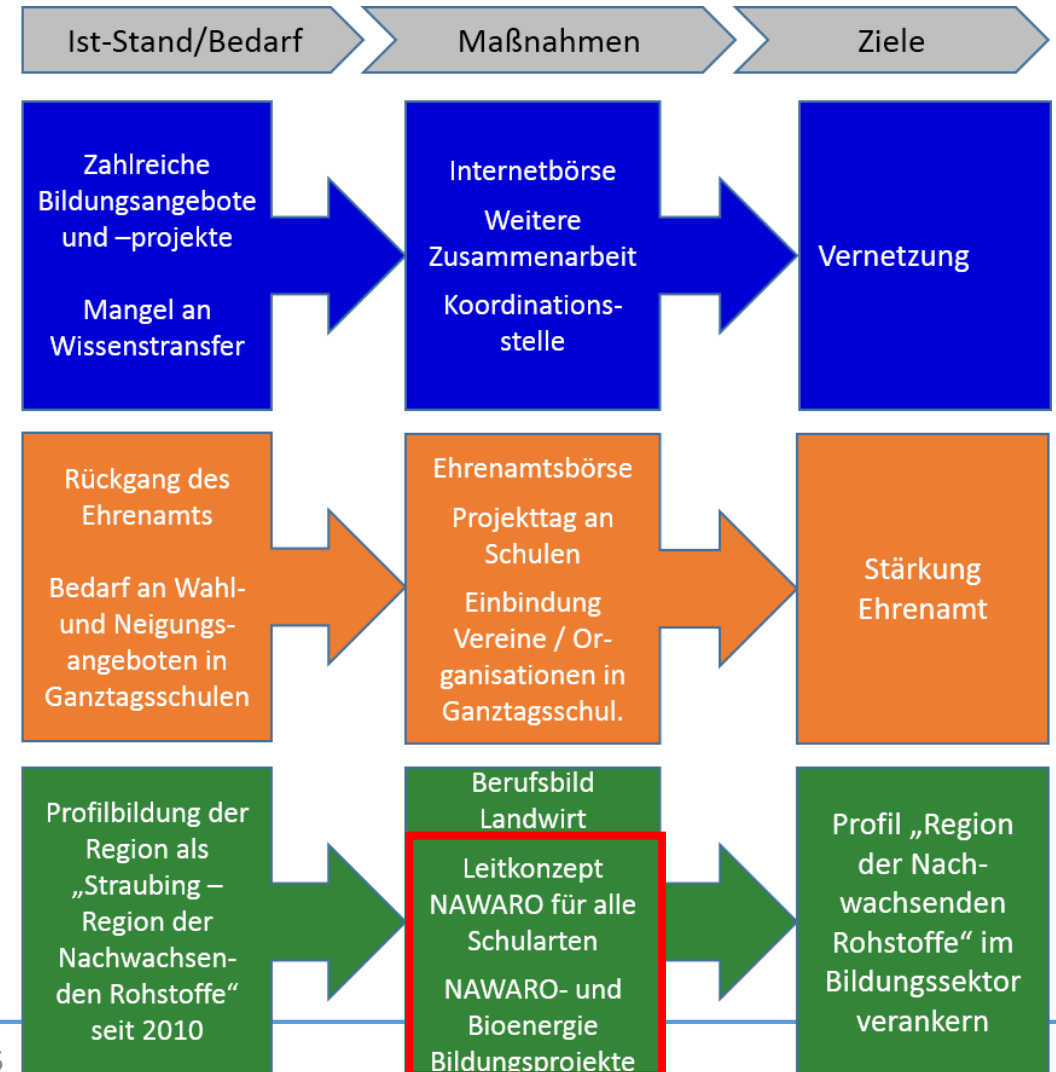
Ist-Stand/Bedarf

Maßnahmen

Ziele

Zahlreiche Bildungsangebote und –projekte

Mangel an Wissenstransfer

Internetbörse

Weitere Zusammenarbeit

Koordinationsstelle

Vernetzung

Rückgang des Ehrenamts

Bedarf an Wahl- und Neigungsangeboten in Ganztagsschulen

Ehrenamtsbörse

Projekttag an Schulen

Einbindung Vereine / Organisationen in Ganztagsschul.

Stärkung Ehrenamt

Profilbildung der Region als „Straubing – Region der Nachwachsenden Rohstoffe“ seit 2010

Berufsbild Landwirt

Leitkonzept NAWARO für alle Schularten

NAWARO- und Bioenergie Bildungsprojekte

Profil „Region der Nachwachsenden Rohstoffe“ im Bildungssektor verankern

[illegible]